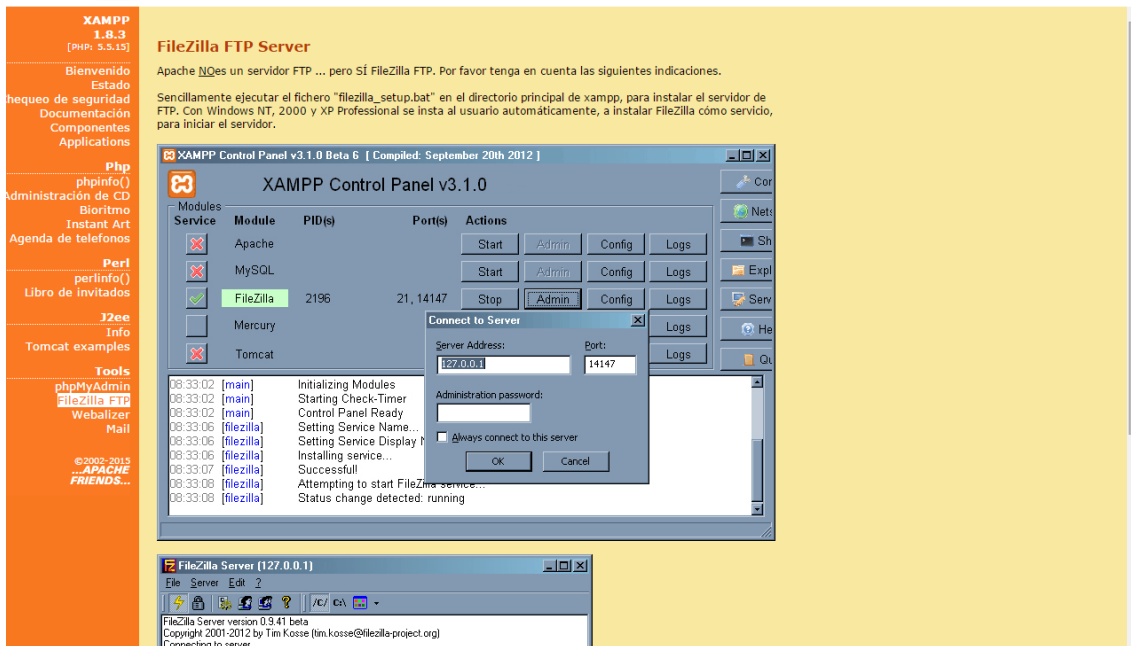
XAMPP
1.8.3
[PHP: 5.5.15]

Bienvenido
Estado
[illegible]hequeo de seguridad
Documentación
Componentes
Applications

Php
phpinfo()
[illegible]dministración de CD
Bioritmo
Instant Art
Agenda de telefonos

Perl
perlinfo()
Libro de invitados

J2ee
Info
Tomcat examples

Tools
phpMyAdmin
FileZilla FTP
Webalizer
Mail

©2002-2015
...APACHE FRIENDS...

FileZilla FTP Server

Apache NOes un servidor FTP ... pero SÍ FileZilla FTP. Por favor tenga en cuenta las siguientes indicaciones.

Sencillamente ejecutar el fichero "filezilla_setup.bat" en el directorio principal de xampp, para instalar el servidor de FTP. Con Windows NT, 2000 y XP Professional se insta al usuario automáticamente, a instalar FileZilla cómo servicio, para iniciar el servidor.

XAMPP Control Panel v3.1.0 Beta 6 [ Compiled: September 20th 2012 ]

XAMPP Control Panel v3.1.0

Modules
| Service | Module | PID(s) | Port(s) | Actions | | | |
|---|---|---|---|---|---|---|---|
| | Apache | | | Start | Admin | Config | Logs |
| | MySQL | | | Start | Admin | Config | Logs |
| | FileZilla | 2196 | 21, 14147 | Stop | Admin | Config | Logs |
| | Mercury | | | | | | Logs |
| | Tomcat | | | | | | Logs |

Co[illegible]
Nets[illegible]
Sh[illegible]
Expl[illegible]
Serv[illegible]
He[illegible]
Qu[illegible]

08:33:02 [main] Initializing Modules
08:33:02 [main] Starting Check-Timer
08:33:02 [main] Control Panel Ready
08:33:06 [filezilla] Setting Service Name...
08:33:06 [filezilla] Setting Service Display N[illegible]
08:33:06 [filezilla] Installing service...
08:33:07 [filezilla] Successful!
08:33:08 [filezilla] Attempting to start FileZilla service...
08:33:08 [filezilla] Status change detected: running

Connect to Server
Server Address: 127.0.0.1
Port: 14147
Administration password:
Always connect to this server
OK
Cancel

FileZilla Server (127.0.0.1)
File Server Edit ?
/C/ C:\
FileZilla Server version 0.9.41 beta
Copyright 2001-2012 by Tim Kosse (tim.kosse@filezilla-project.org)
Connecting to server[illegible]